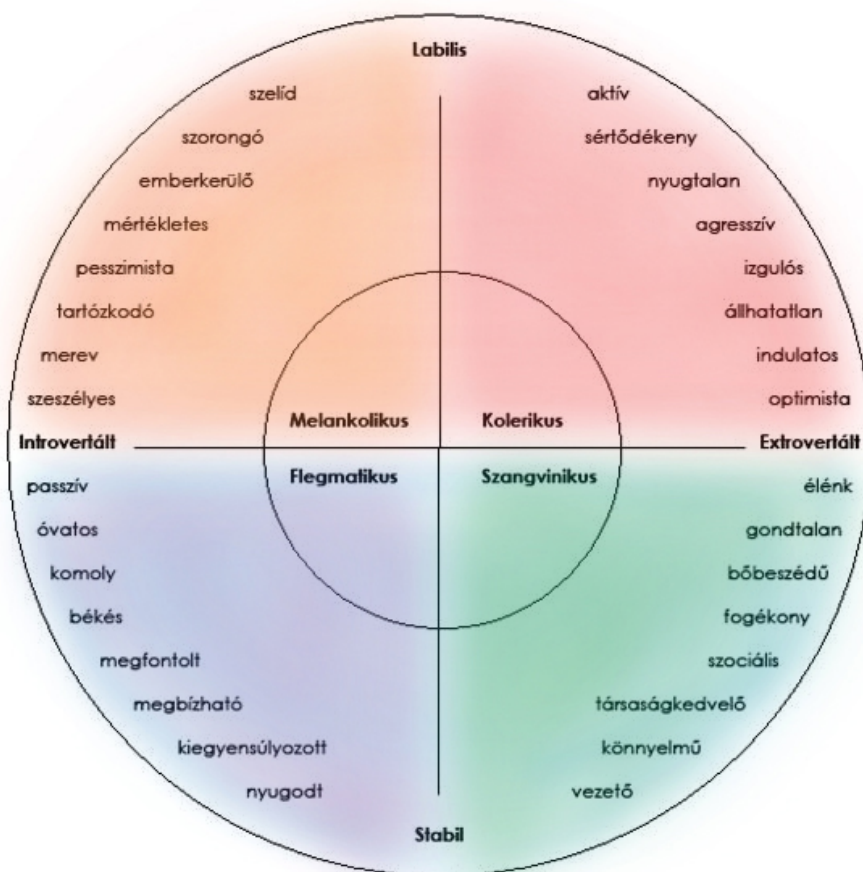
Labilis

szelíd
szorongó
emberkerülő
mértékletes
pesszimista
tartózkodó
merev
szeszélyes

aktív
sértődékeny
nyugtalan
agresszív
izgulós
állhatatlan
indulatos
optimista

Introvertált
Melankolikus
Kolerikus
Extrovertált
Flegmatikus
Szangvinikus

passzív
óvatos
komoly
békés
megfontolt
megbízható
kiegyensúlyozott
nyugodt

élénk
gondtalan
bőbeszédű
fogékony
szociális
társaságkedvelő
könnyelmű
vezető

Stabil